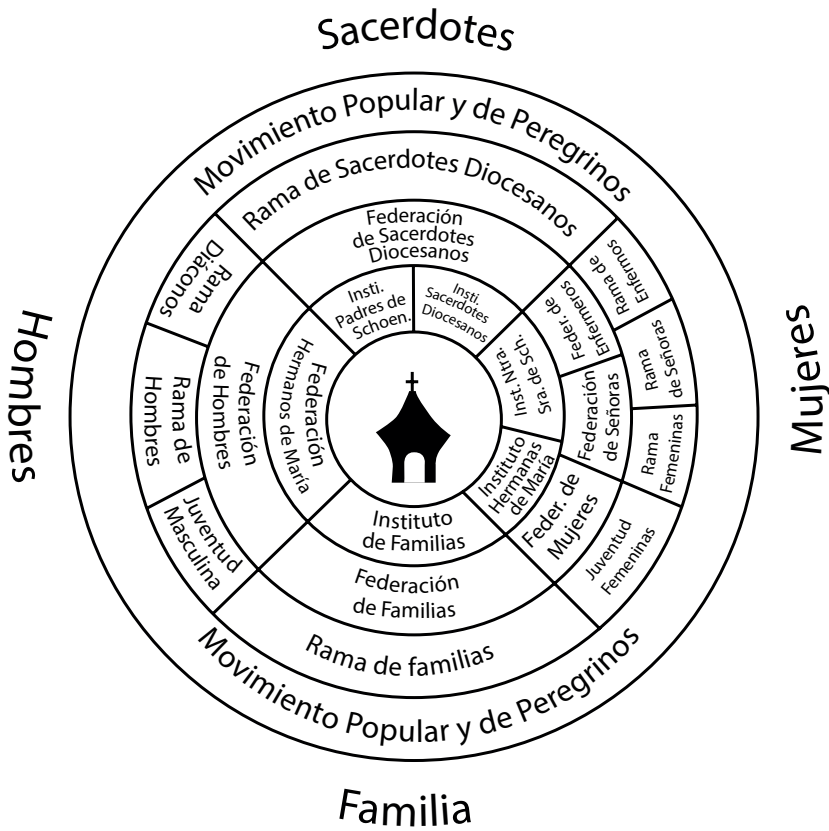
Sacerdotes

Movimiento Popular y de Peregrinos

Rama de Sacerdotes Diocesanos

Federación de Sacerdotes Diocesanos

Insti. Padres de Schoen.

Insti. Sacerdotes Diocesanos

Rama Diáconos

Rama de Enfermos

Feder. de Enfermeros

Inst. Ntra. Sra. de Sch.

Rama de Señoras

Federación de Señoras

Rama Femeninas

Hombres

Mujeres

Rama de Hombres

Federación de Hombres

Federación Hermanos de María

Instituto Hermanas de María

Feder. de Mujeres

Juventud Femeninas

Juventud Masculina

Instituto de Familias

Federación de Familias

Rama de familias

Movimiento Popular y de Peregrinos

Familia